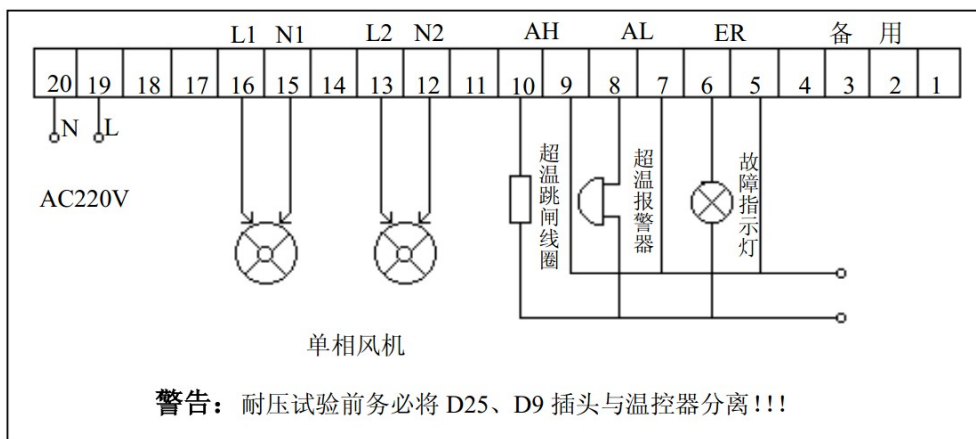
L1 N1 L2 N2 AH AL ER 备 用

| 20 | 19 | 18 | 17 | 16 | 15 | 14 | 13 | 12 | 11 | 10 | 9 | 8 | 7 | 6 | 5 | 4 | 3 | 2 | 1 |
|---|---|---|---|---|---|---|---|---|---|---|---|---|---|---|---|---|---|---|---|

N L

AC220V

超温跳闸线圈

超温报警器

故障指示灯

单相风机

警告：耐压试验前务必将 D25、D9 插头与温控器分离!!!